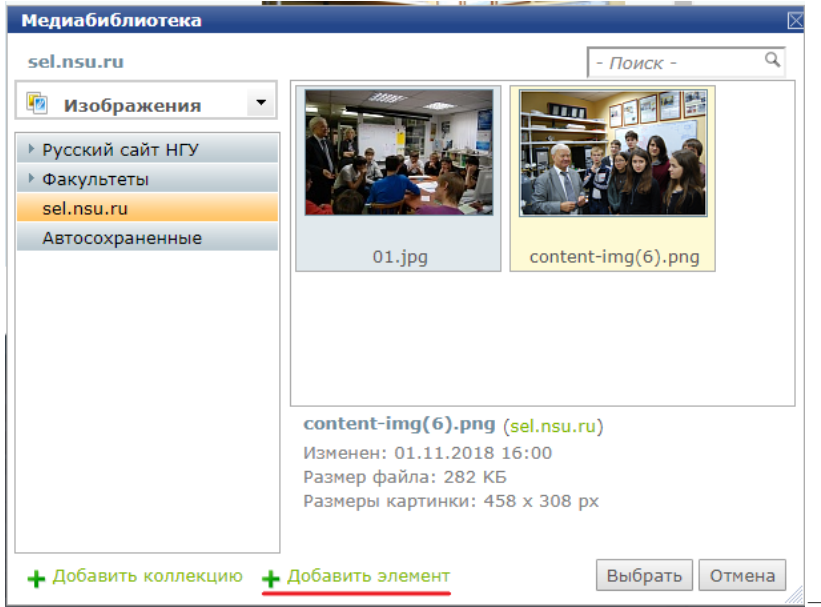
Медиабиблиотека

sel.nsu.ru

- Поиск -

Изображения

Русский сайт НГУ
Факультеты
sel.nsu.ru
Автосохраненные

01.jpg

content-img(6).png

content-img(6).png (sel.nsu.ru)
Изменен: 01.11.2018 16:00
Размер файла: 282 КБ
Размеры картинки: 458 x 308 px

Добавить коллекцию
Добавить элемент

Выбрать
Отмена